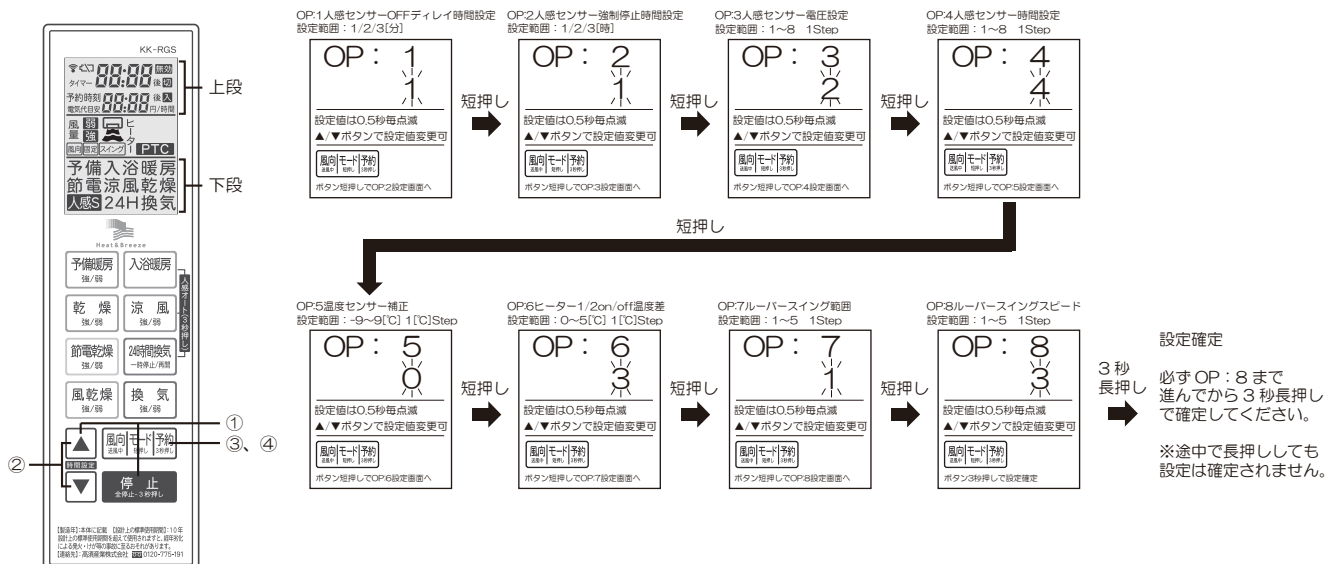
KK-RGS

88:88 タイマー 予約時刻 電気代目安 88:88 円/時間

上段

風量 弱 強 ヒーター 風向 固定 スイング PTC

予備入浴暖房
節電涼風乾燥
人感S 24H換気

下段

Heat&Breeze

予備暖房 強/弱
入浴暖房
乾燥 強/弱
涼風 強/弱
節電乾燥 強/弱
24時間換気 一時停止/再開
風乾燥 強/弱
換気 強/弱
人感オート(3秒押し)

①
③、④
②

時間設定
風向 モード 予約
停止 全停止・3秒押し

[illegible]

OP:1人感センサーOFFディレイ時間設定
設定範囲：1/2/3[分]
OP： 1
1
設定値は0.5秒毎点滅
▲/▼ボタンで設定値変更可
風向 モード 予約
ボタン短押しでOP:2設定画面へ

短押し

OP:2人感センサー強制停止時間設定
設定範囲：1/2/3[時]
OP： 2
1
設定値は0.5秒毎点滅
▲/▼ボタンで設定値変更可
風向 モード 予約
ボタン短押しでOP:3設定画面へ

短押し

OP:3人感センサー電圧設定
設定範囲：1~8 1Step
OP： 3
2
設定値は0.5秒毎点滅
▲/▼ボタンで設定値変更可
風向 モード 予約
ボタン短押しでOP:4設定画面へ

短押し

OP:4人感センサー時間設定
設定範囲：1~8 1Step
OP： 4
4
設定値は0.5秒毎点滅
▲/▼ボタンで設定値変更可
風向 モード 予約
ボタン短押しでOP:5設定画面へ

短押し

OP:5温度センサー補正
設定範囲：-9~9[℃] 1[℃]Step
OP： 5
0
設定値は0.5秒毎点滅
▲/▼ボタンで設定値変更可
風向 モード 予約
ボタン短押しでOP:6設定画面へ

短押し

OP:6ヒーター1/2on/off温度差
設定範囲：0~5[℃] 1[℃]Step
OP： 6
3
設定値は0.5秒毎点滅
▲/▼ボタンで設定値変更可
風向 モード 予約
ボタン短押しでOP:7設定画面へ

短押し

OP:7ルーバースイング範囲
設定範囲：1~5 1Step
OP： 7
1
設定値は0.5秒毎点滅
▲/▼ボタンで設定値変更可
風向 モード 予約
ボタン短押しでOP:8設定画面へ

短押し

OP:8ルーバースイングスピード
設定範囲：1~5 1Step
OP： 8
3
設定値は0.5秒毎点滅
▲/▼ボタンで設定値変更可
風向 モード 予約
ボタン3秒押しで設定確定

3秒
長押し

設定確定

必ずOP：8まで進んでから3秒長押しで確定してください。

※途中で長押ししても設定は確定されません。